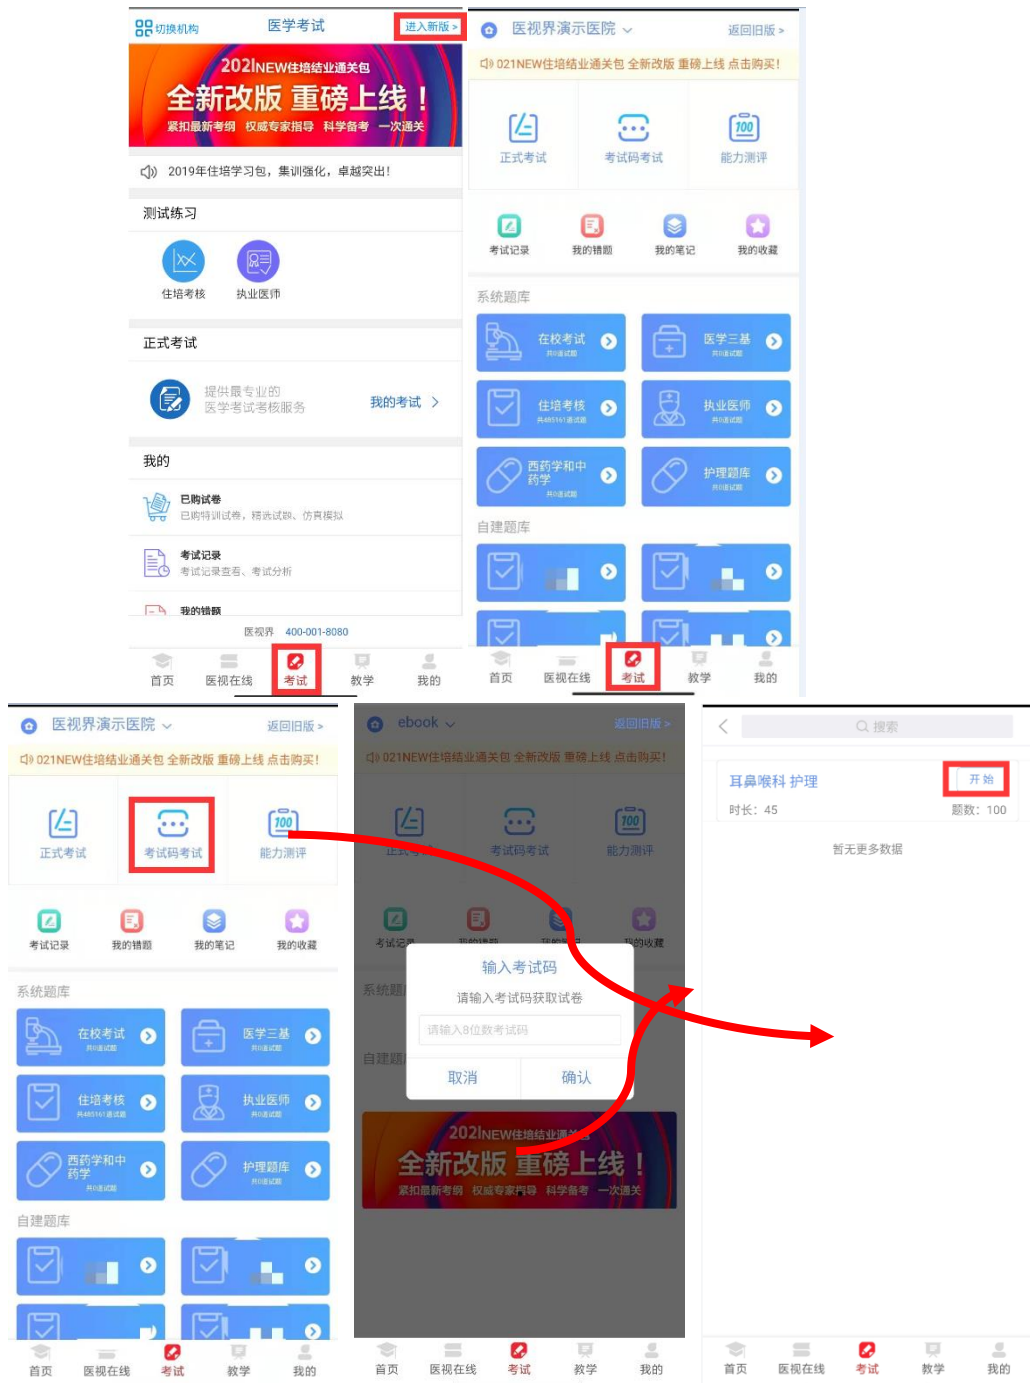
切换机构 医学考试 进入新版 >

2021NEW住培结业通关包
全新改版 重磅上线！
紧扣最新考纲 权威专家指导 科学备考 一次通关

2019年住培学习包，集训强化，卓越突出！

测试练习

住培考核 执业医师

正式考试

提供最专业的医学考试考核服务 我的考试 >

我的

已购试卷
已购特训试卷、精选试题、仿真模拟

考试记录
考试记录查看、考试分析

我的错题

医视界 400-001-8080

首页 医视在线 考试 教学 我的

医视界演示医院 返回旧版 >

021NEW住培结业通关包 全新改版 重磅上线 点击购买！

正式考试 考试码考试 能力测评

考试记录 我的错题 我的笔记 我的收藏

系统题库

在校考试 医学三基
住培考核 执业医师
西药学和中药学 护理题库

自建题库

首页 医视在线 考试 教学 我的

医视界演示医院 返回旧版 >

021NEW住培结业通关包 全新改版 重磅上线 点击购买！

正式考试 考试码考试 能力测评

考试记录 我的错题 我的笔记 我的收藏

系统题库

在校考试 医学三基
住培考核 执业医师
西药学和中药学 护理题库

自建题库

首页 医视在线 考试 教学 我的

ebook 返回旧版 >

021NEW住培结业通关包 全新改版 重磅上线 点击购买！

正式考试 考试码考试 能力测评

考试记录 我的错题 我的笔记 我的收藏

系统题库

自建题库

输入考试码
请输入考试码获取试卷
请输入8位数考试码
取消 确认

2021NEW住培结业通关包
全新改版 重磅上线！
紧扣最新考纲 权威专家指导 科学备考 一次通关

首页 医视在线 考试 教学 我的

搜索

耳鼻喉科 护理 开始
时长：45 题数：100

暂无更多数据

首页 医视在线 考试 教学 我的